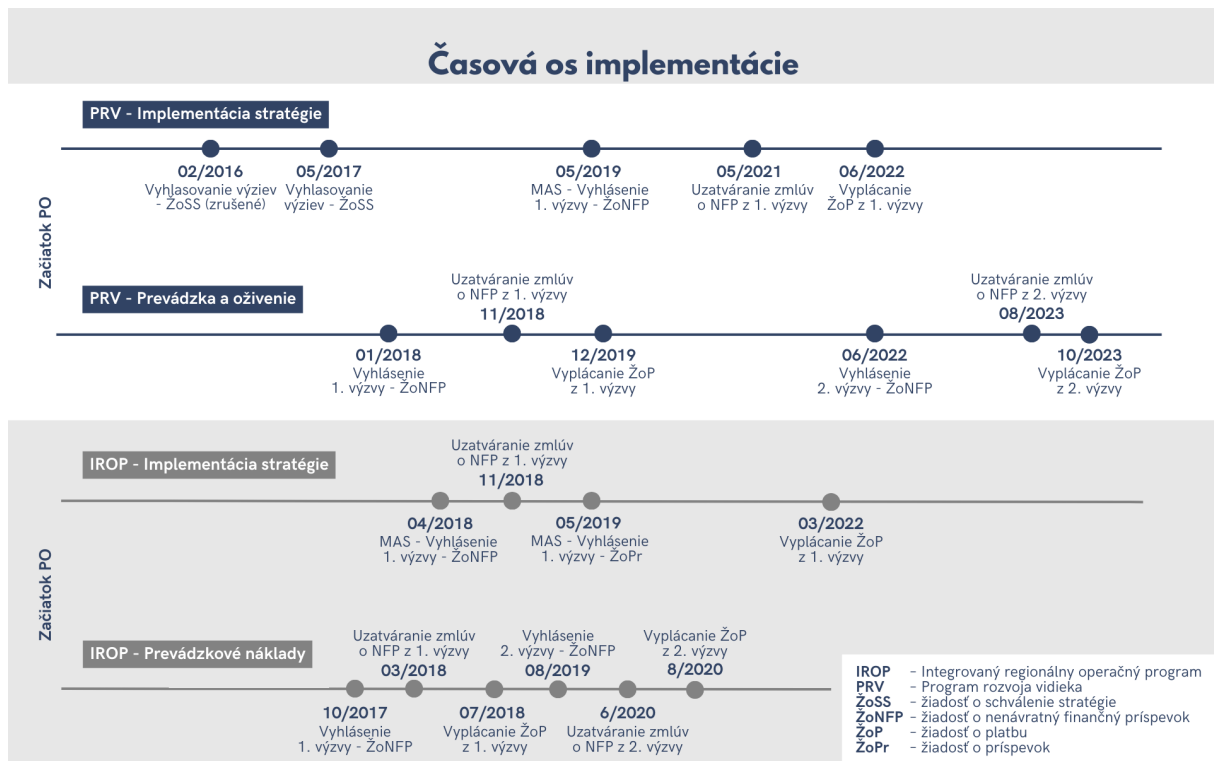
Časová os implementácie

PRV - Implementácia stratégie

Začiatok PO

02/2016
Vyhlasovanie výziev - ŽoSS (zrušené)

05/2017
Vyhlasovanie výziev - ŽoSS

05/2019
MAS - Vyhlásenie 1. výzvy - ŽoNFP

05/2021
Uzatváranie zmlúv o NFP z 1. výzvy

06/2022
Vyplácanie ŽoP z 1. výzvy

PRV - Prevádzka a oživenie

01/2018
Vyhlásenie 1. výzvy - ŽoNFP

Uzatváranie zmlúv o NFP z 1. výzvy
11/2018

12/2019
Vyplácanie ŽoP z 1. výzvy

06/2022
Vyhlásenie 2. výzvy - ŽoNFP

Uzatváranie zmlúv o NFP z 2. výzvy
08/2023

10/2023
Vyplácanie ŽoP z 2. výzvy

IROP - Implementácia stratégie

Začiatok PO

04/2018
MAS - Vyhlásenie 1. výzvy - ŽoNFP

Uzatváranie zmlúv o NFP z 1. výzvy
11/2018

05/2019
MAS - Vyhlásenie 1. výzvy - ŽoPr

03/2022
Vyplácanie ŽoP z 1. výzvy

IROP - Prevádzkové náklady

10/2017
Vyhlásenie 1. výzvy - ŽoNFP

Uzatváranie zmlúv o NFP z 1. výzvy
03/2018

07/2018
Vyplácanie ŽoP z 1. výzvy

Vyhlásenie 2. výzvy - ŽoNFP
08/2019

6/2020
Uzatváranie zmlúv o NFP z 2. výzvy

Vyplácanie ŽoP z 2. výzvy
8/2020

IROP – Integrovaný regionálny operačný program
PRV – Program rozvoja vidieka
ŽoSS – žiadosť o schválenie stratégie
ŽoNFP – žiadosť o nenávratný finančný príspevok
ŽoP – žiadosť o platbu
ŽoPr – žiadosť o príspevok